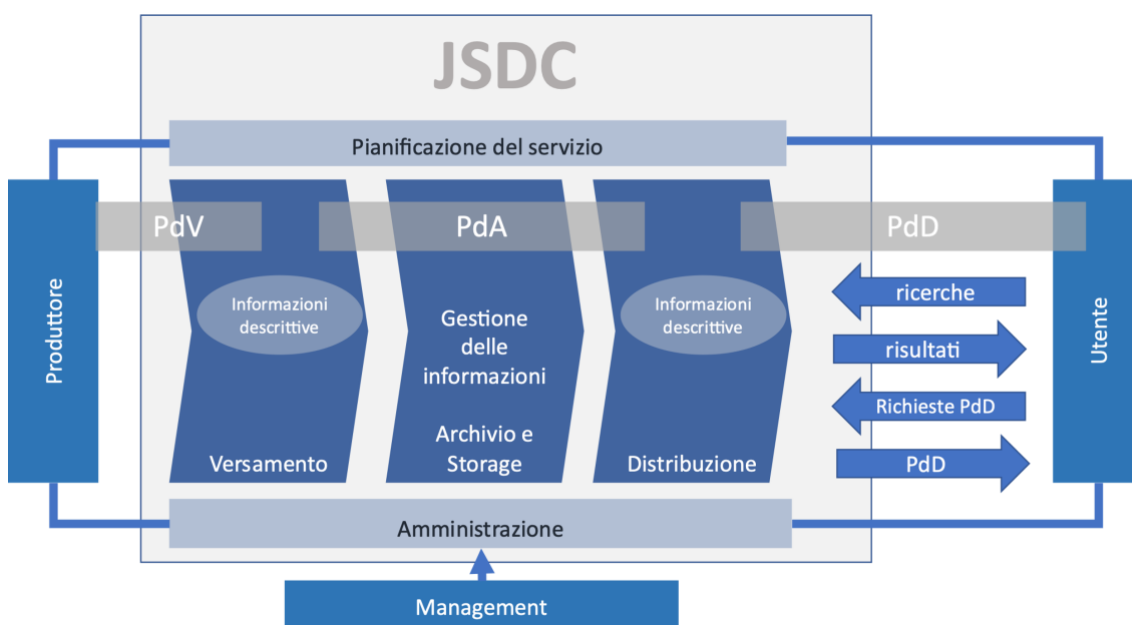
JSDC

Pianificazione del servizio

Produttore

PdV

PdA

PdD

Utente

Informazioni descrittive

Gestione delle informazioni

Informazioni descrittive

ricerche

risultati

Richieste PdD

PdD

Archivio e Storage

Versamento

Distribuzione

Amministrazione

Management